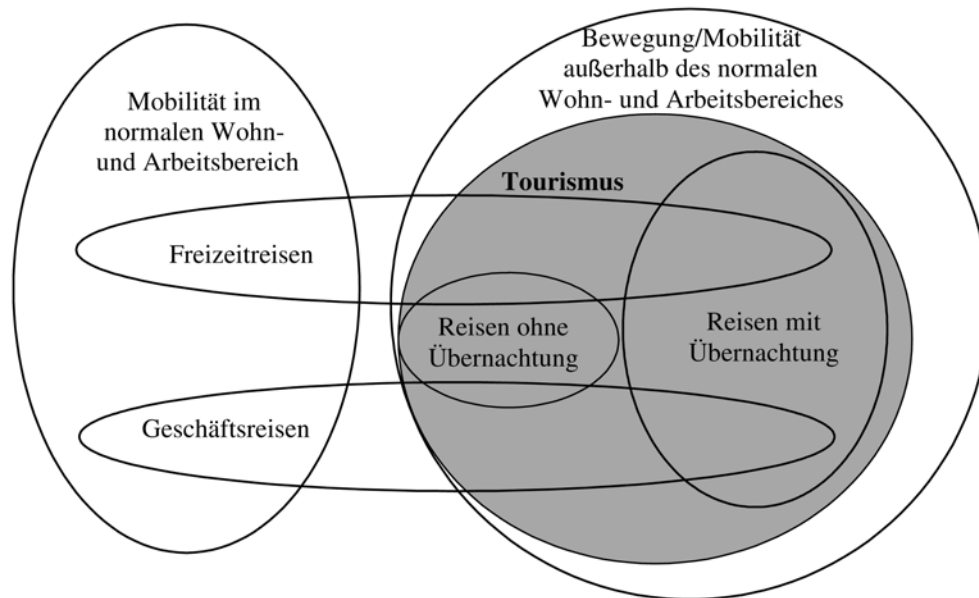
Mobilität im normalen Wohn- und Arbeitsbereich

Bewegung/Mobilität außerhalb des normalen Wohn- und Arbeitsbereiches

Tourismus

Freizeitreisen

Reisen ohne Übernachtung

Reisen mit Übernachtung

Geschäftsreisen